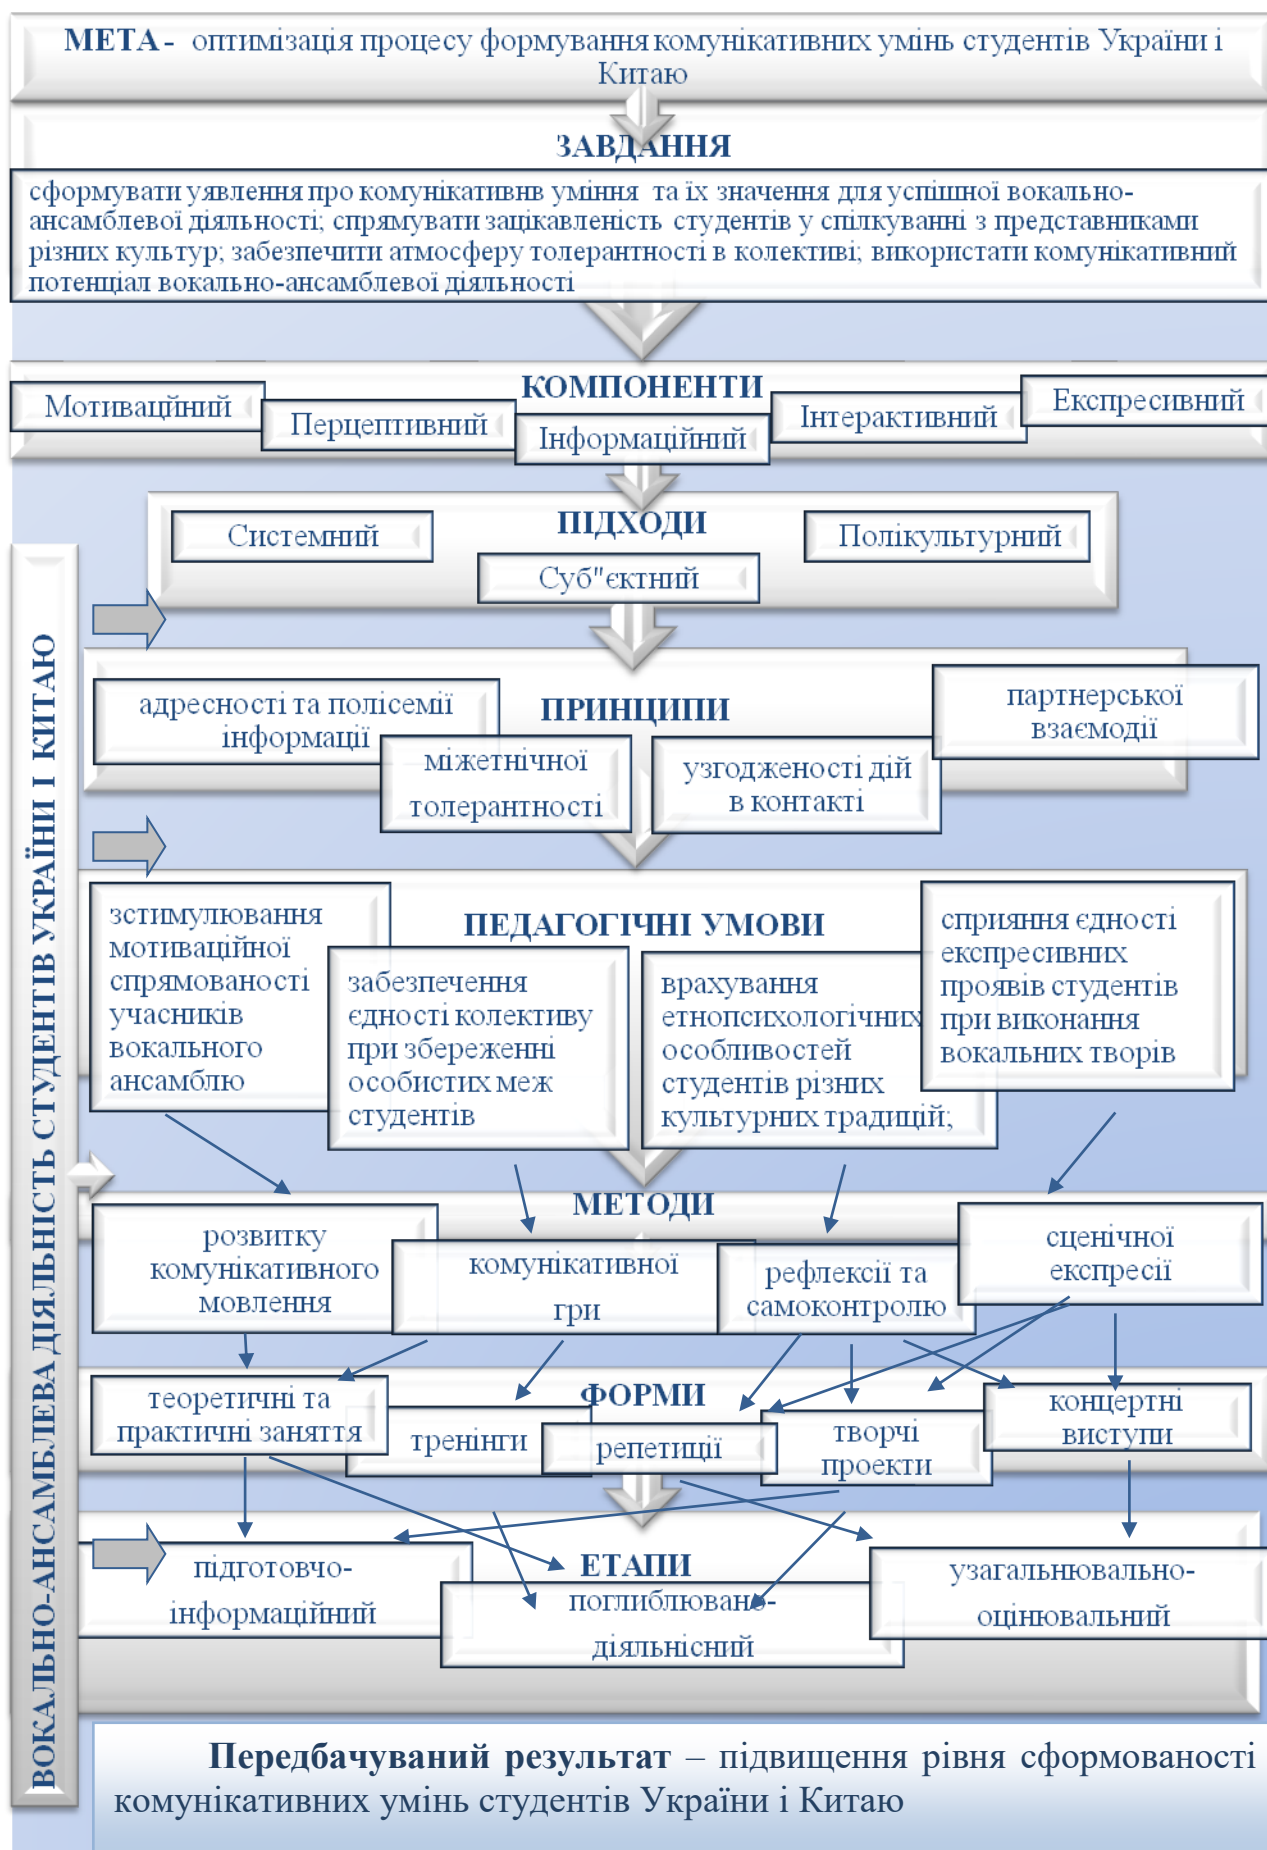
МЕТА - оптимізація процесу формування комунікативних умінь студентів України і Китаю

ЗАВДАННЯ

сформувати уявлення про комунікативнв уміння та їх значення для успішної вокально-ансамблевої діяльності; спрямувати зацікавленість студентів у спілкуванні з представниками різних культур; забезпечити атмосферу толерантності в колективі; використати комунікативний потенціал вокально-ансамблевої діяльності

КОМПОНЕНТИ

Мотиваційний

Перцептивний

Інформаційний

Інтерактивний

Експресивний

ПІДХОДИ

Системний

Суб"єктний

Полікультурний

ПРИНЦИПИ

адресності та полісемії інформації

міжетнічної толерантності

узгодженості дій в контакті

партнерської взаємодії

ПЕДАГОГІЧНІ УМОВИ

зстимулювання мотиваційної спрямованості учасників вокального ансамблю

забезпечення єдності колективу при збереженні особистих меж студентів

врахування етнопсихологічних особливостей студентів різних культурних традицій;

сприяння єдності експресивних проявів студентів при виконання вокальних творів

МЕТОДИ

розвитку комунікативного мовлення

комунікативної гри

рефлексії та самоконтролю

сценічної експресії

ФОРМИ

теоретичні та практичні заняття

тренінги

репетиції

творчі проекти

концертні виступи

ЕТАПИ

підготовчо-інформаційний

поглиблювально-діяльнісний

узагальнювально-оцінювальний

ВОКАЛЬНО-АНСАМБЛЕВА ДІЯЛЬНІСТЬ СТУДЕНТІВ УКРАЇНИ І КИТАЮ

Передбачуваний результат – підвищення рівня сформованості комунікативних умінь студентів України і Китаю